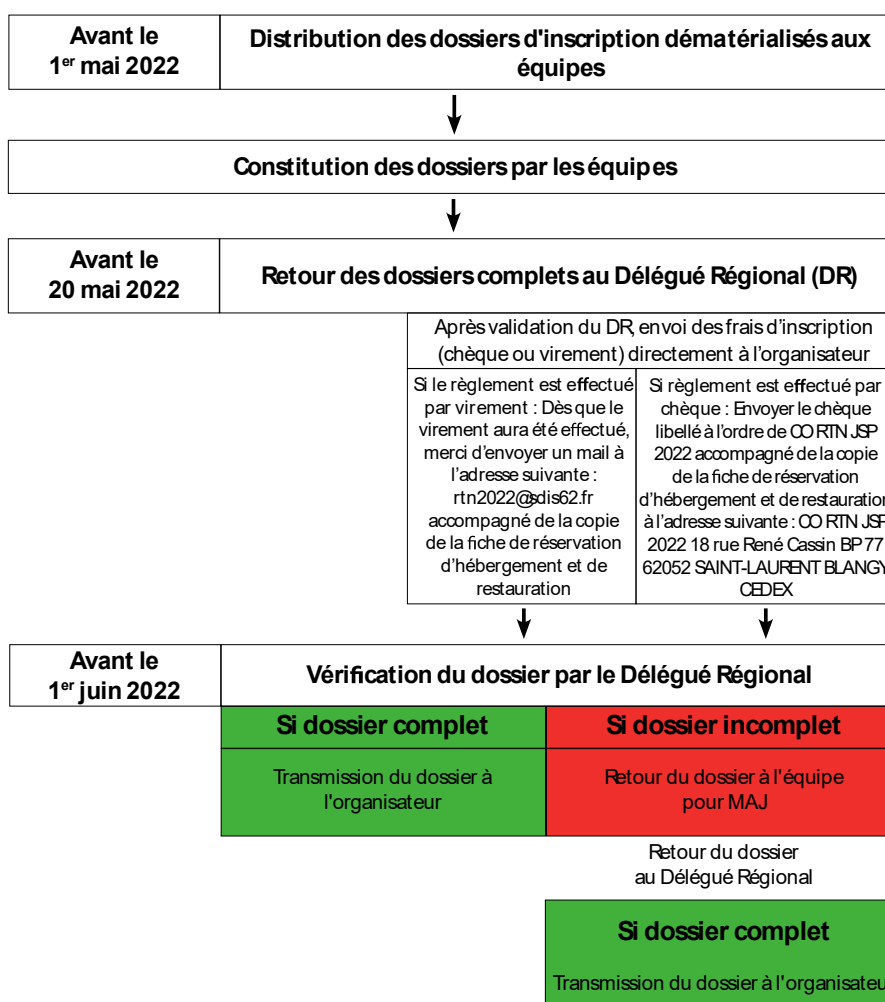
Avant le 1$^{er}$ mai 2022

Distribution des dossiers d'inscription dématérialisés aux équipes

Constitution des dossiers par les équipes

Avant le 20 mai 2022

Retour des dossiers complets au Délégué Régional (DR)

Après validation du DR, envoi des frais d'inscription (chèque ou virement) directement à l'organisateur

Si le règlement est effectué par virement : Dès que le virement aura été effectué, merci d'envoyer un mail à l'adresse suivante : rtn2022@sdis62.fr accompagné de la copie de la fiche de réservation d'hébergement et de restauration

Si règlement est effectué par chèque : Envoyer le chèque libellé à l'ordre de CO RTN JSP 2022 accompagné de la copie de la fiche de réservation d'hébergement et de restauration à l'adresse suivante : CO RTN JSP 2022 18 rue René Cassin BP 77 62052 SAINT-LAURENT BLANGY CEDEX

Avant le 1$^{er}$ juin 2022

Vérification du dossier par le Délégué Régional

Si dossier complet

Transmission du dossier à l'organisateur

Si dossier incomplet

Retour du dossier à l'équipe pour MAJ

Retour du dossier au Délégué Régional

Si dossier complet

Transmission du dossier à l'organisateu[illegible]